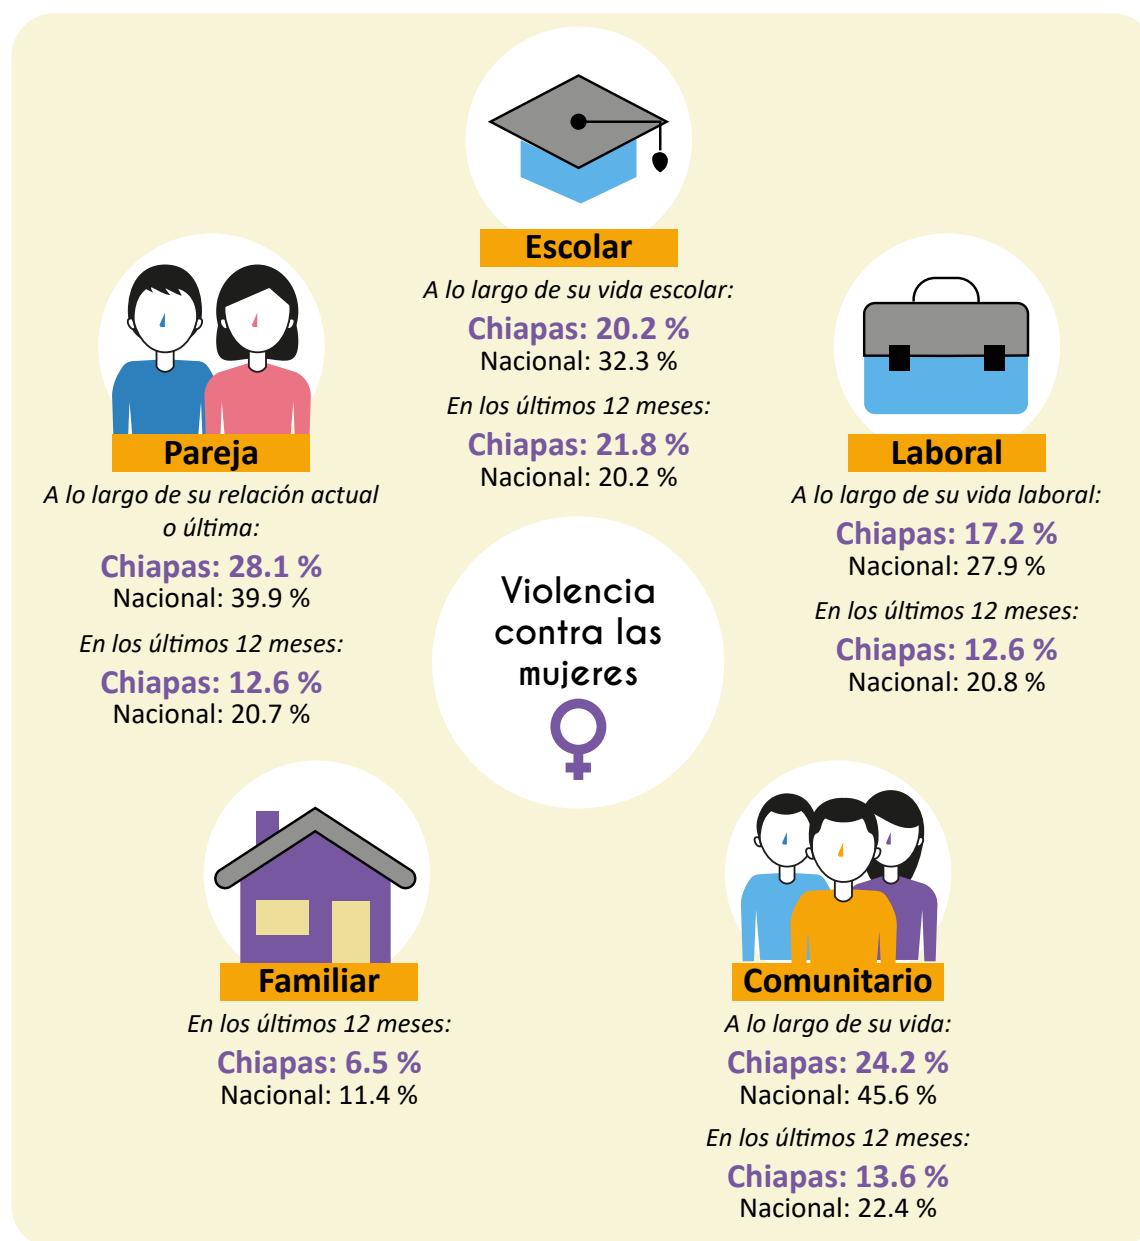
Escolar

A lo largo de su vida escolar:

Chiapas: 20.2 %
Nacional: 32.3 %

En los últimos 12 meses:

Chiapas: 21.8 %
Nacional: 20.2 %

Pareja

A lo largo de su relación actual o última:

Chiapas: 28.1 %
Nacional: 39.9 %

En los últimos 12 meses:

Chiapas: 12.6 %
Nacional: 20.7 %

Laboral

A lo largo de su vida laboral:

Chiapas: 17.2 %
Nacional: 27.9 %

En los últimos 12 meses:

Chiapas: 12.6 %
Nacional: 20.8 %

Violencia contra las mujeres

Familiar

En los últimos 12 meses:

Chiapas: 6.5 %
Nacional: 11.4 %

Comunitario

A lo largo de su vida:

Chiapas: 24.2 %
Nacional: 45.6 %

En los últimos 12 meses:

Chiapas: 13.6 %
Nacional: 22.4 %